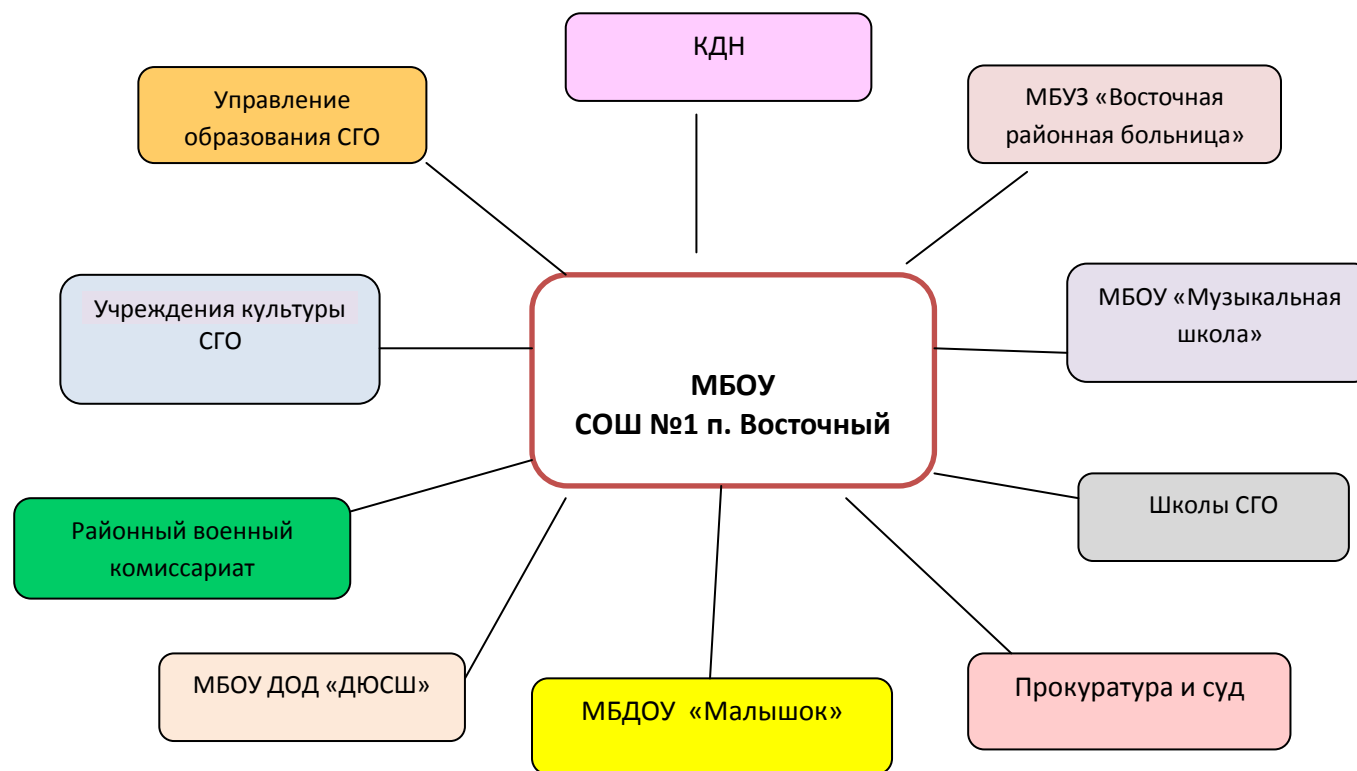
КДН

Управление образования СГО

МБУЗ «Восточная районная больница»

Учреждения культуры СГО

МБОУ СОШ №1 п. Восточный

МБОУ «Музыкальная школа»

Школы СГО

Районный военный комиссариат

МБОУ ДОД «ДЮСШ»

МБДОУ «Малышок»

Прокуратура и суд